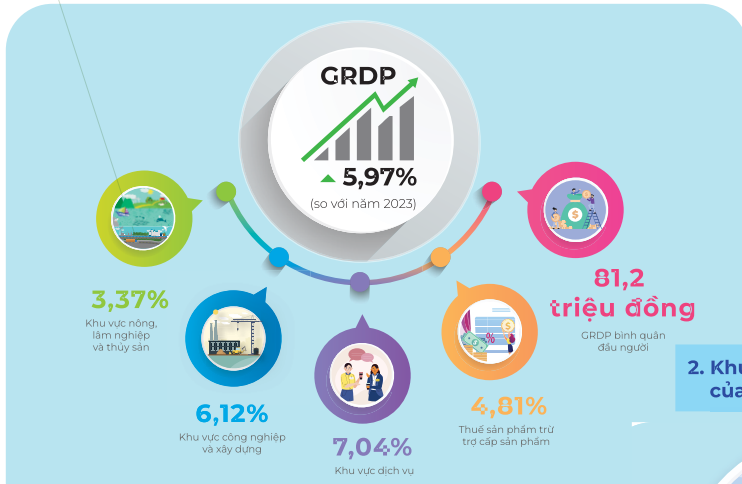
GRDP

5,97%
(so với năm 2023)

3,37%
Khu vực nông, lâm nghiệp và thủy sản

6,12%
Khu vực công nghiệp và xây dựng

7,04%
Khu vực dịch vụ

4,81%
Thuế sản phẩm trừ trợ cấp sản phẩm

81,2 triệu đồng
GRDP bình quân đầu người

2. Khu
của